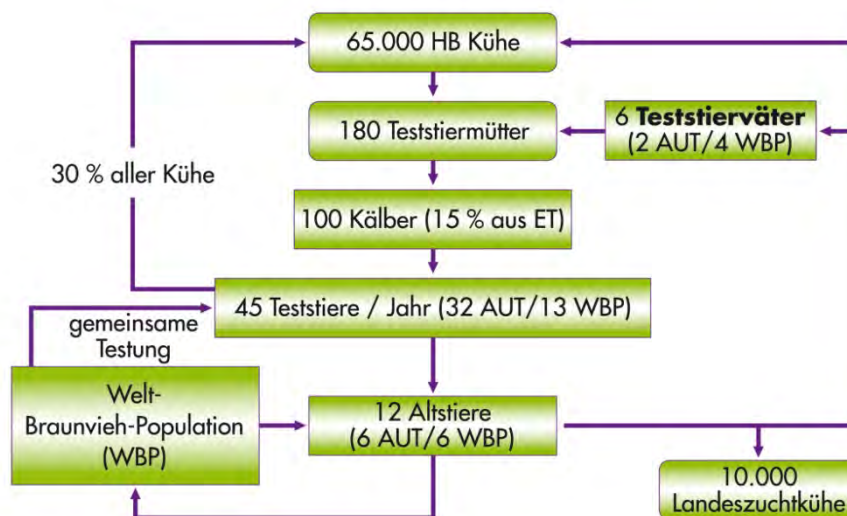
65.000 HB Kühe

180 Teststiermütter

6 **Teststierväter** (2 AUT/4 WBP)

30 % aller Kühe

100 Kälber (15 % aus ET)

45 Teststiere / Jahr (32 AUT/13 WBP)

gemeinsame Testung

Welt-Braunvieh-Population (WBP)

12 Altstiere (6 AUT/6 WBP)

10.000 Landeszuchtkühe